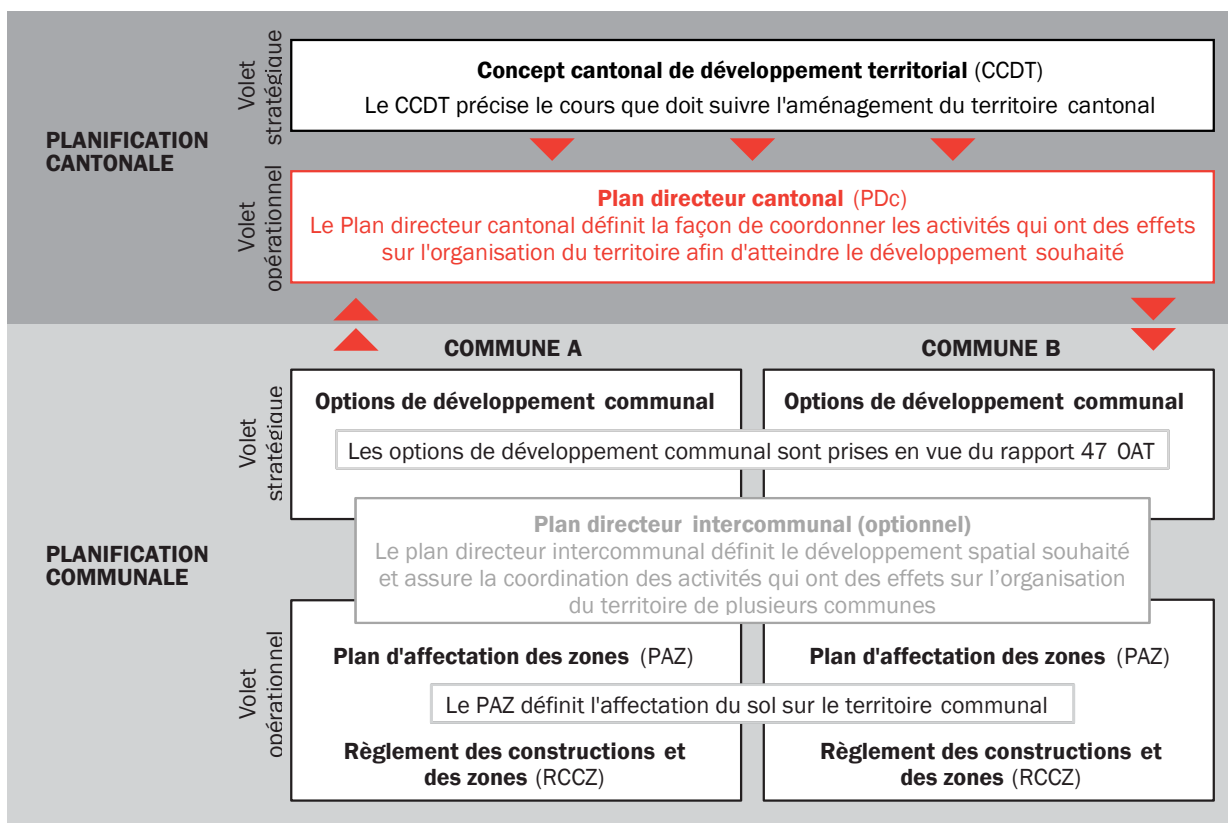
PLANIFICATION CANTONALE

Volet stratégique

Concept cantonal de développement territorial (CCDT)
Le CCDT précise le cours que doit suivre l'aménagement du territoire cantonal

Volet opérationnel

Plan directeur cantonal (PDc)
Le Plan directeur cantonal définit la façon de coordonner les activités qui ont des effets sur l'organisation du territoire afin d'atteindre le développement souhaité

PLANIFICATION COMMUNALE

COMMUNE A

COMMUNE B

Volet stratégique

Options de développement communal

Options de développement communal

Les options de développement communal sont prises en vue du rapport 47 OAT

Plan directeur intercommunal (optionnel)
Le plan directeur intercommunal définit le développement spatial souhaité et assure la coordination des activités qui ont des effets sur l'organisation du territoire de plusieurs communes

Volet opérationnel

Plan d'affectation des zones (PAZ)

Plan d'affectation des zones (PAZ)

Le PAZ définit l'affectation du sol sur le territoire communal

Règlement des constructions et des zones (RCCZ)

Règlement des constructions et des zones (RCCZ)